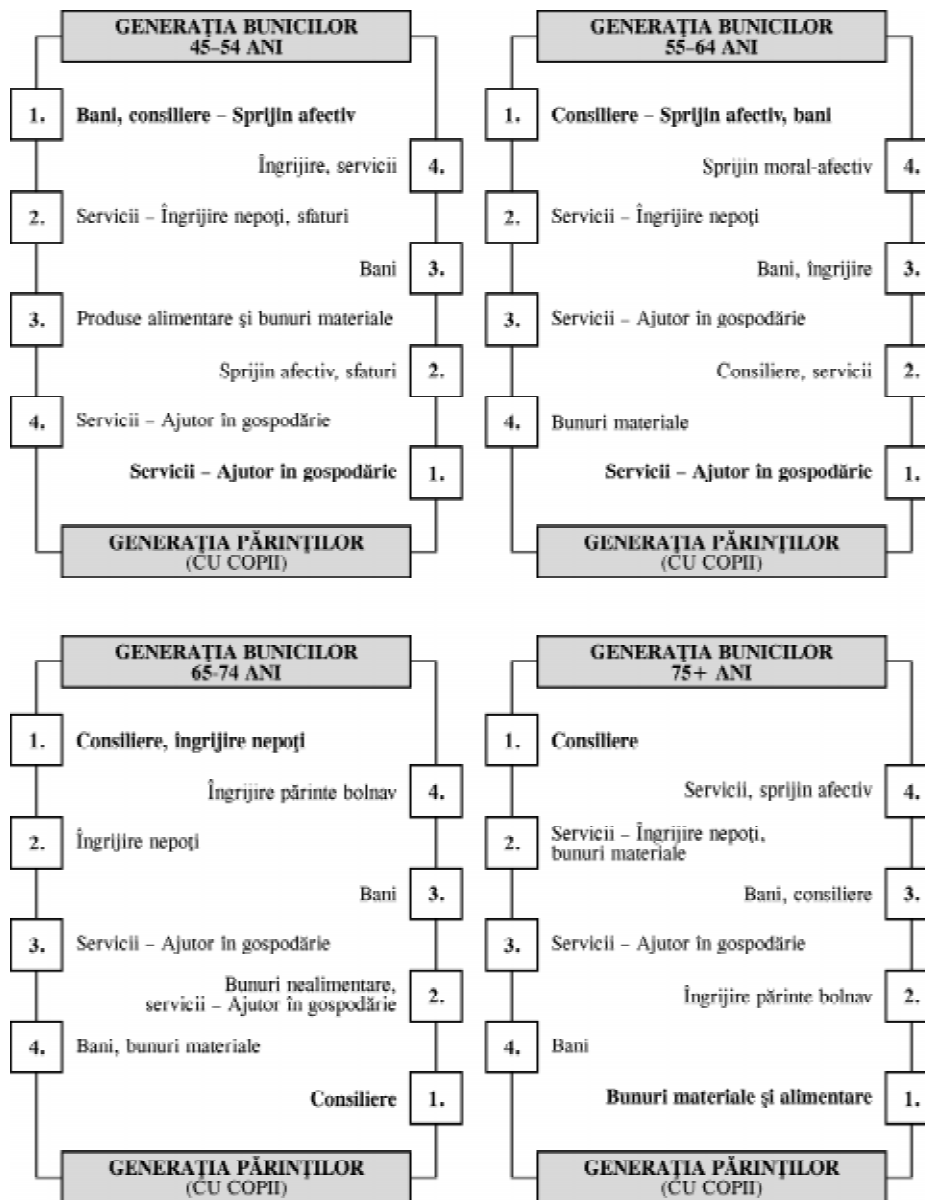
GENERAŢIA BUNICILOR
45–54 ANI

1. Bani, consiliere – Sprijin afectiv

Îngrijire, servicii 4.

2. Servicii – Îngrijire nepoţi, sfaturi

Bani 3.

3. Produse alimentare şi bunuri materiale

Sprijin afectiv, sfaturi 2.

4. Servicii – Ajutor în gospodărie

Servicii – Ajutor în gospodărie 1.

GENERAŢIA PĂRINŢILOR
(CU COPII)

GENERAŢIA BUNICILOR
55–64 ANI

1. Consiliere – Sprijin afectiv, bani

Sprijin moral-afectiv 4.

2. Servicii – Îngrijire nepoţi

Bani, îngrijire 3.

3. Servicii – Ajutor în gospodărie

Consiliere, servicii 2.

4. Bunuri materiale

Servicii – Ajutor în gospodărie 1.

GENERAŢIA PĂRINŢILOR
(CU COPII)

GENERAŢIA BUNICILOR
65-74 ANI

1. Consiliere, îngrijire nepoţi

Îngrijire părinte bolnav 4.

2. Îngrijire nepoţi

Bani 3.

3. Servicii – Ajutor în gospodărie

Bunuri nealimentare, servicii – Ajutor în gospodărie 2.

4. Bani, bunuri materiale

Consiliere 1.

GENERAŢIA PĂRINŢILOR
(CU COPII)

GENERAŢIA BUNICILOR
75+ ANI

1. Consiliere

Servicii, sprijin afectiv 4.

2. Servicii – Îngrijire nepoţi, bunuri materiale

Bani, consiliere 3.

3. Servicii – Ajutor în gospodărie

Îngrijire părinte bolnav 2.

4. Bani

Bunuri materiale şi alimentare 1.

GENERAŢIA PĂRINŢILOR
(CU COPII)